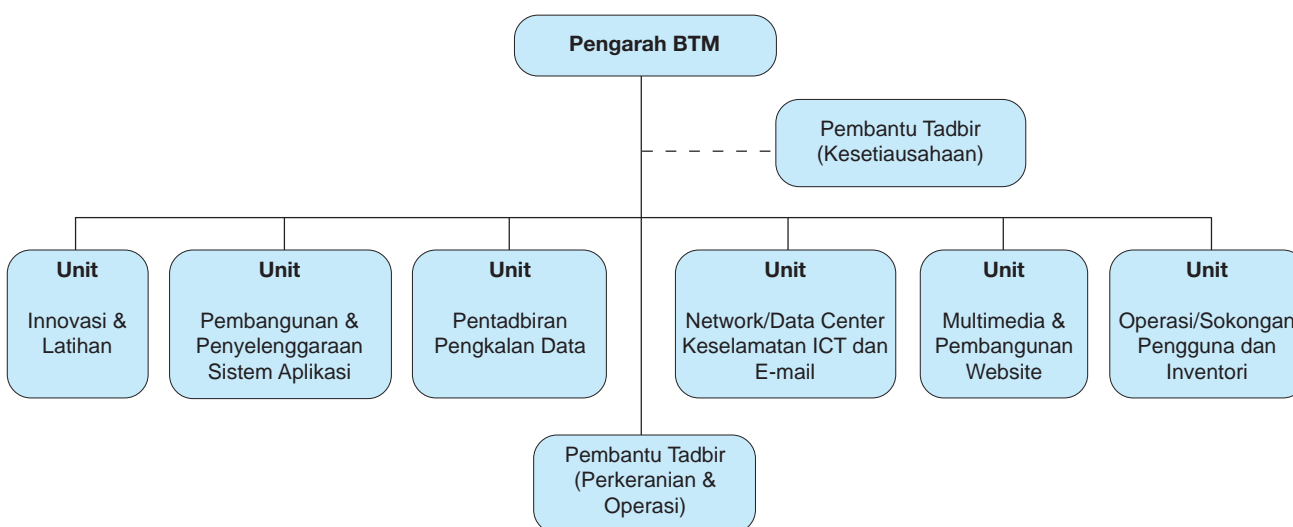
Pengarah BTM

Pembantu Tadbir (Kesetiausahaan)

Unit

Innovasi & Latihan

Unit

Pembangunan & Penyelenggaraan Sistem Aplikasi

Unit

Pentadbiran Pengkalan Data

Unit

Network/Data Center Keselamatan ICT dan E-mail

Unit

Multimedia & Pembangunan Website

Unit

Operasi/Sokongan Pengguna dan Inventori

Pembantu Tadbir (Perkeranian & Operasi)